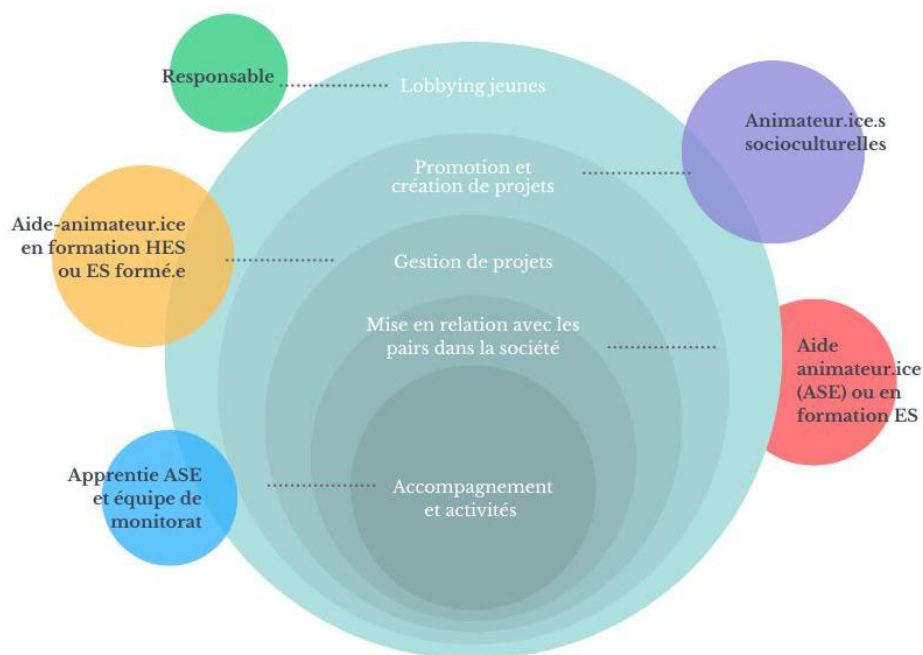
Responsable

Lobbying jeunes

Animateur.ice.s socioculturelles

Promotion et création de projets

Aide-animateur.ice en formation HES ou ES formé.e

Gestion de projets

Mise en relation avec les pairs dans la société

Aide animateur.ice (ASE) ou en formation ES

Apprentie ASE et équipe de monitorat

Accompagnement et activités